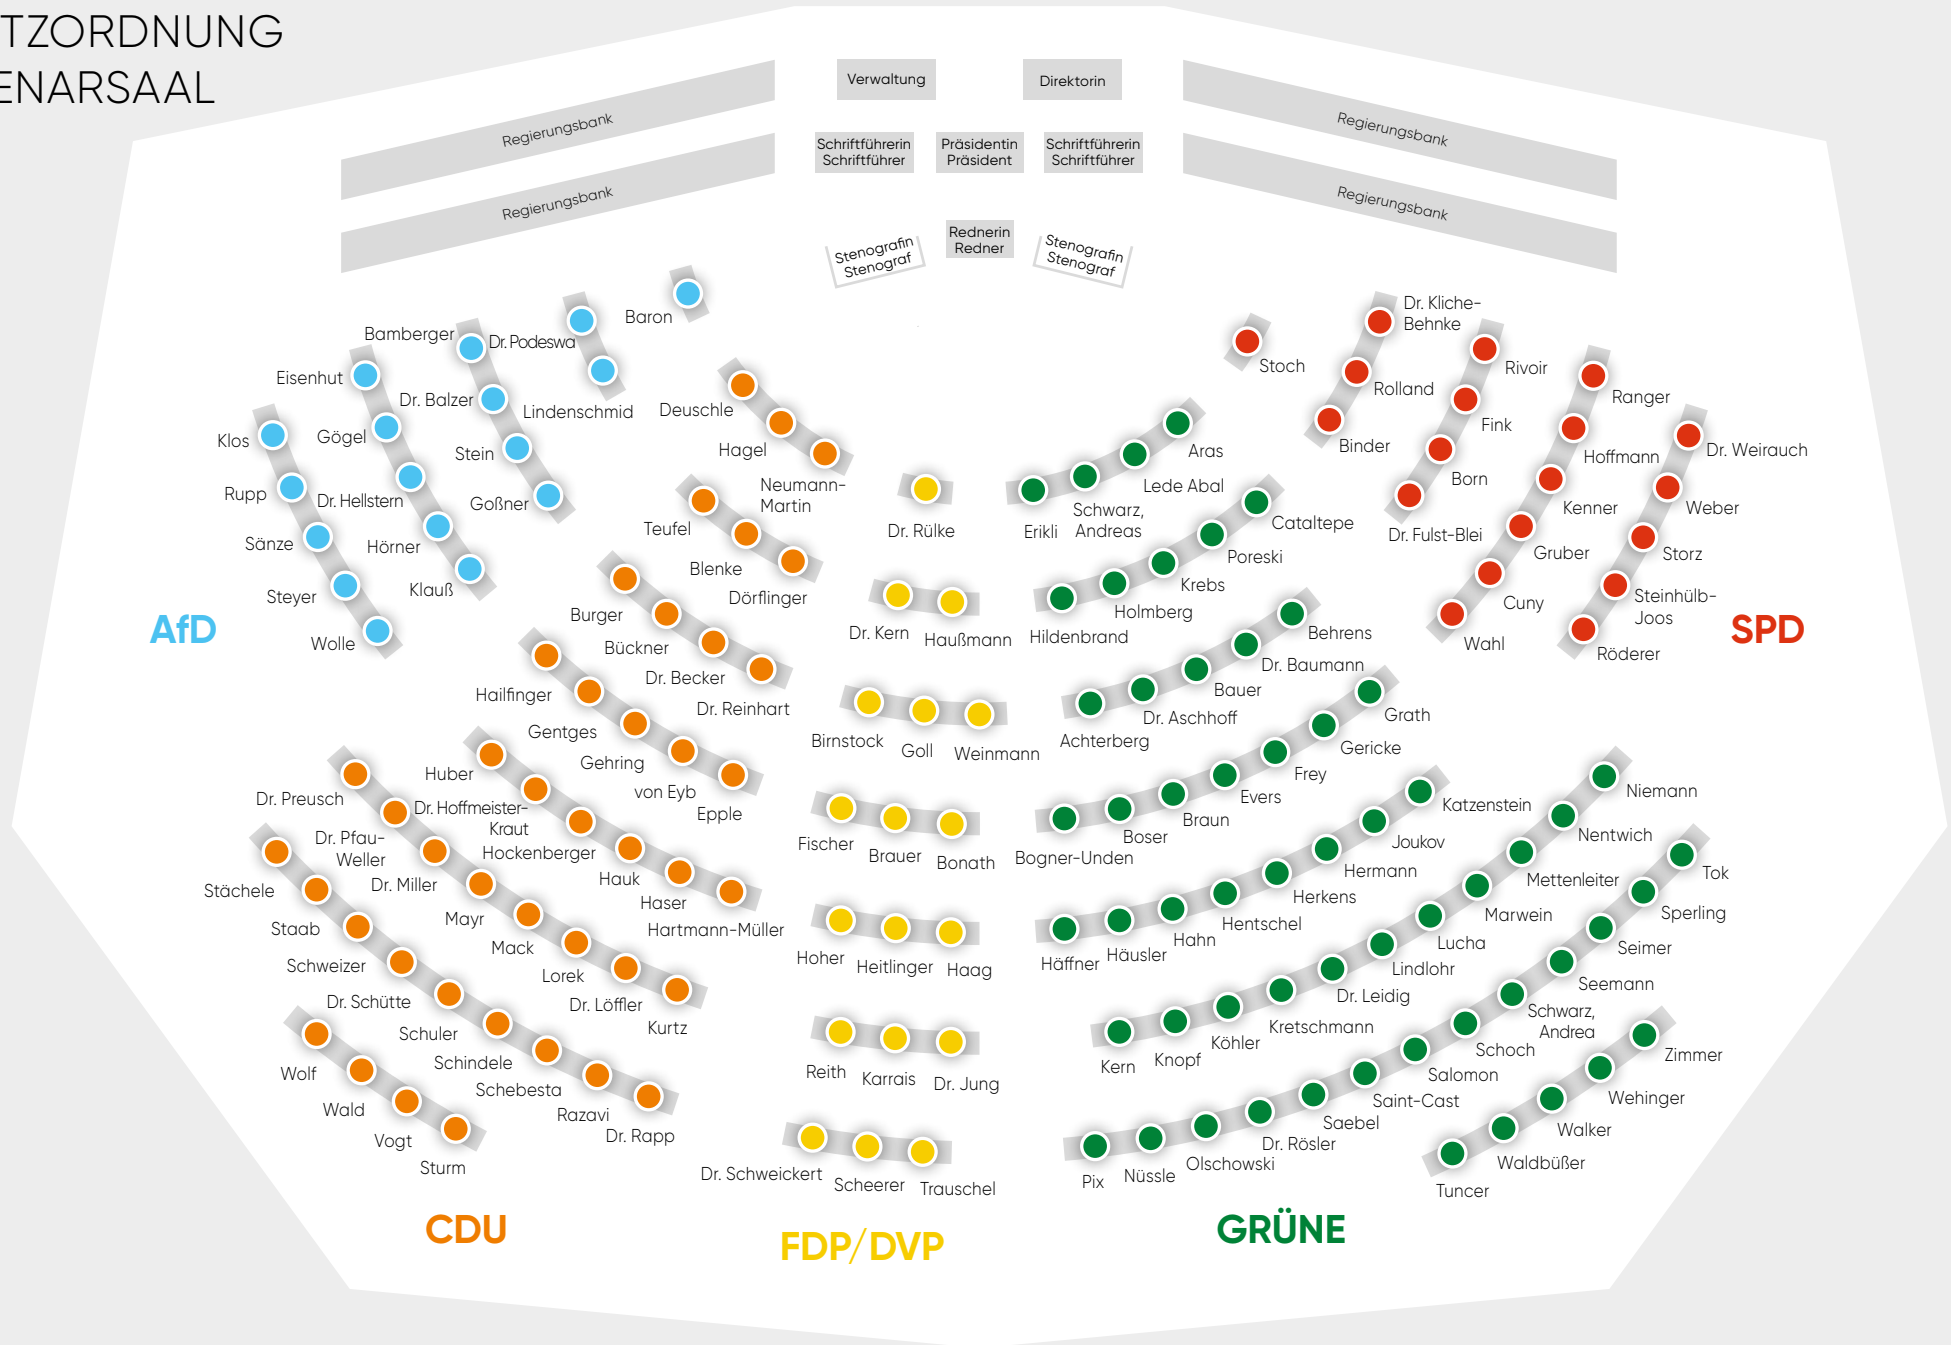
TZORDNUNG
ENARSAAL

Verwaltung
Direktorin

Regierungsbank
Regierungsbank
Regierungsbank
Regierungsbank

Schriftführerin Schriftführer
Präsidentin Präsident
Schriftführerin Schriftführer

Stenografin Stenograf
Rednerin Redner
Stenografin Stenograf

AfD
Baron
Bamberger
Dr. Podeswa
Eisenhut
Dr. Balzer
Lindenschmid
Klos
Gögel
Stein
Rupp
Dr. Hellstern
Goßner
Sänze
Hörner
Steyer
Klauß
Wolle

CDU
Deuschle
Hagel
Neumann-Martin
Teufel
Blenke
Dörflinger
Burger
Bückner
Dr. Becker
Dr. Reinhart
Hailfinger
Gentges
Gehring
von Eyb
Epple
Huber
Dr. Preusch
Dr. Hoffmeister-Kraut
Hockenberger
Dr. Pfau-Weller
Hauk
Haser
Stächele
Dr. Miller
Mayr
Hartmann-Müller
Staab
Mack
Schweizer
Lorek
Dr. Löffler
Dr. Schütte
Kurtz
Schuler
Schindele
Wolf
Schebesta
Wald
Razavi
Vogt
Dr. Rapp
Sturm

FDP/DVP
Dr. Rülke
Dr. Kern
Haußmann
Birnstock
Goll
Weinmann
Fischer
Brauer
Bonath
Hoher
Heitlinger
Haag
Reith
Karrais
Dr. Jung
Dr. Schweickert
Scheerer
Trauschel

GRÜNE
Aras
Lede Abal
Erikli
Schwarz, Andreas
Cataltepe
Poreski
Krebs
Holmberg
Hildenbrand
Behrens
Dr. Baumann
Bauer
Dr. Aschhoff
Achterberg
Grath
Gericke
Frey
Evers
Braun
Boser
Bogner-Unden
Katzenstein
Joukov
Hermann
Herkens
Hentschel
Hahn
Häusler
Häffner
Niemann
Nentwich
Mettenleiter
Marwein
Lucha
Lindlohr
Dr. Leidig
Kretschmann
Köhler
Knopf
Kern
Tok
Sperling
Seimer
Seemann
Schwarz, Andrea
Schoch
Salomon
Saint-Cast
Saeber
Dr. Rösler
Olschowski
Nüssle
Pix
Zimmer
Wehinger
Walker
Waldbüßer
Tuncer

SPD
Stoch
Dr. Kliche-Behnke
Rolland
Binder
Rivoir
Fink
Born
Dr. Fulst-Blei
Ranger
Hoffmann
Kenner
Gruber
Cuny
Wahl
Dr. Weirauch
Weber
Storz
Steinhülb-Joos
Röderer